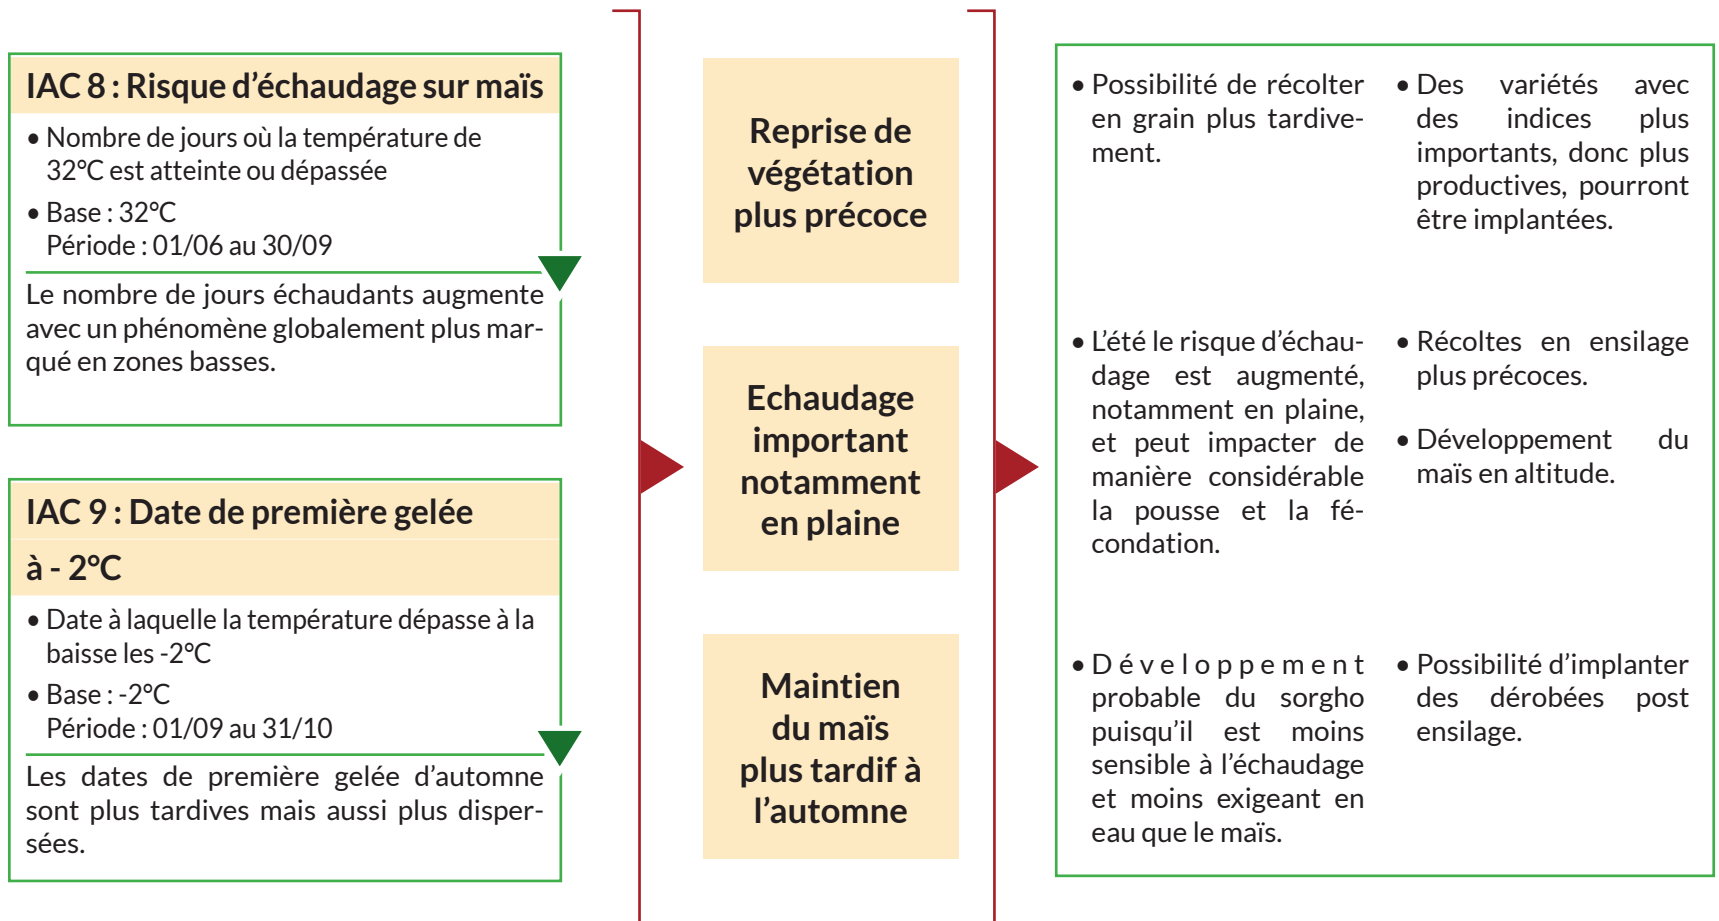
IAC 8 : Risque d'échaudage sur maïs

• Nombre de jours où la température de 32°C est atteinte ou dépassée

• Base : 32°C
Période : 01/06 au 30/09

Le nombre de jours échaudants augmente avec un phénomène globalement plus marqué en zones basses.

IAC 9 : Date de première gelée à - 2°C

• Date à laquelle la température dépasse à la baisse les -2°C

• Base : -2°C
Période : 01/09 au 31/10

Les dates de première gelée d'automne sont plus tardives mais aussi plus dispersées.

Reprise de végétation plus précoce

Echaudage important notamment en plaine

Maintien du maïs plus tardif à l'automne

• Possibilité de récolter en grain plus tardivement.

• Des variétés avec des indices plus importants, donc plus productives, pourront être implantées.

• L'été le risque d'échaudage est augmenté, notamment en plaine, et peut impacter de manière considérable la pousse et la fécondation.

• Récoltes en ensilage plus précoces.

• Développement du maïs en altitude.

• Développement probable du sorgho puisqu'il est moins sensible à l'échaudage et moins exigeant en eau que le maïs.

• Possibilité d'implanter des dérobées post ensilage.